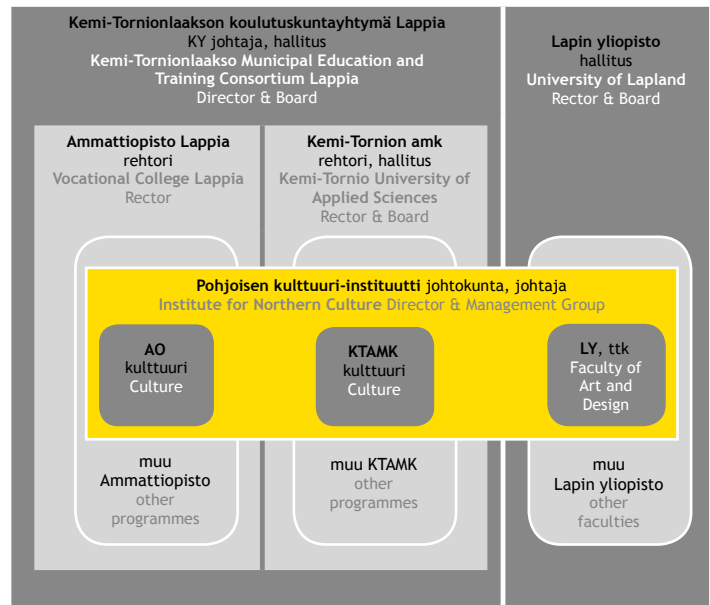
Kemi-Tornionlaakson koulutuskuntayhtymä Lappia
KY johtaja, hallitus
Kemi-Tornionlaakso Municipal Education and Training Consortium Lappia
Director & Board

Lapin yliopisto
hallitus
University of Lapland
Rector & Board

Ammattiopisto Lappia
rehtori
Vocational College Lappia
Rector

Kemi-Tornion amk
rehtori, hallitus
Kemi-Tornio University of Applied Sciences
Rector & Board

Pohjoisen kulttuuri-instituutti johtokunta, johtaja
Institute for Northern Culture Director & Management Group

AO
kulttuuri
Culture

KTAMK
kulttuuri
Culture

LY, ttk
Faculty of Art and Design

muu
Ammattiopisto
other programmes

muu KTAMK
other programmes

muu
Lapin yliopisto
other faculties